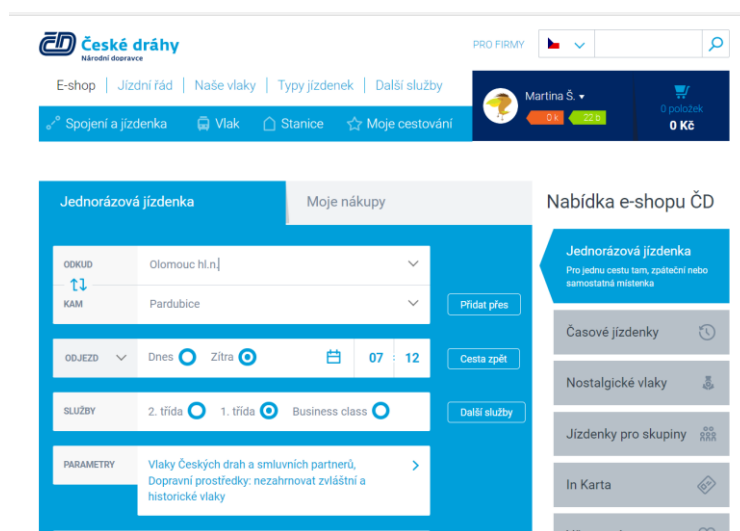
České dráhy
Národní dopravce

PRO FIRMY

E-shop | Jízdní řád | Naše vlaky | Typy jízdenek | Další služby

Martina Š.
0 k
22 b
0 položek
0 Kč

Spojení a jízdenka
Vlak
Stanice
Moje cestování

Jednorázová jízdenka
Moje nákupy

ODKUD
Olomouc hl.n.
KAM
Pardubice
Přidat přes

ODJEZD
Dnes
Zítra
07 : 12
Cesta zpět

SLUŽBY
2. třída
1. třída
Business class
Další služby

PARAMETRY
Vlaky Českých drah a smluvních partnerů, Dopravní prostředky: nezahrnovat zvláštní a historické vlaky

Nabídka e-shopu ČD

Jednorázová jízdenka
Pro jednu cestu tam, zpáteční nebo samostatná místenka

Časové jízdenky
Nostalgické vlaky
Jízdenky pro skupiny
In Karta